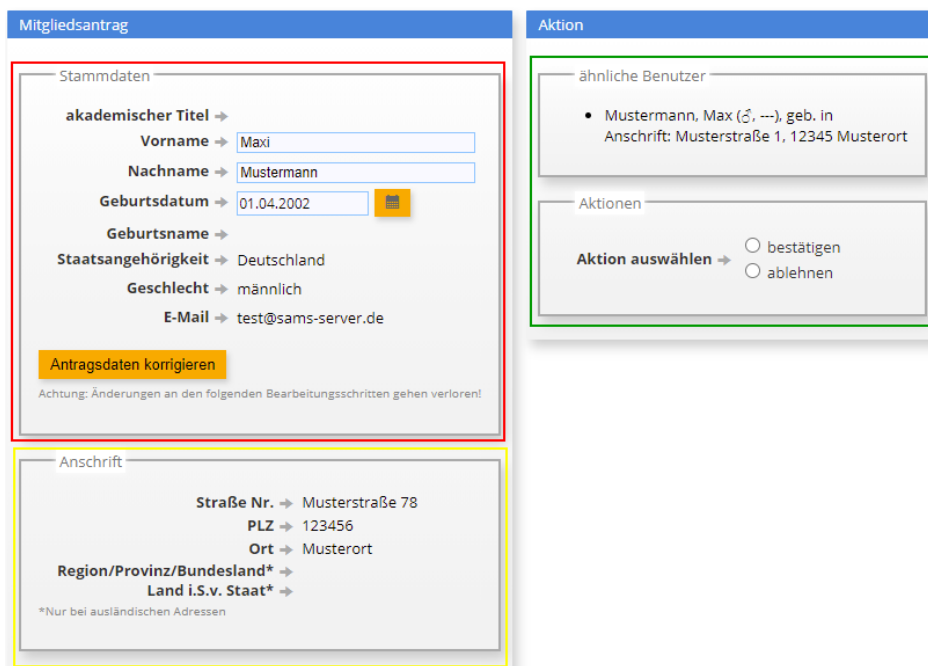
Mitgliedsantrag

Stammdaten

akademischer Titel →
Vorname → Maxi
Nachname → Mustermann
Geburtsdatum → 01.04.2002
Geburtsname →
Staatsangehörigkeit → Deutschland
Geschlecht → männlich
E-Mail → test@sams-server.de

Antragsdaten korrigieren

Achtung: Änderungen an den folgenden Bearbeitungsschritten gehen verloren!

Anschrift

Straße Nr. → Musterstraße 78
PLZ → 123456
Ort → Musterort
Region/Provinz/Bundesland* →
Land i.S.v. Staat* →

*Nur bei ausländischen Adressen

Aktion

ähnliche Benutzer

• Mustermann, Max (♂, ---), geb. in Anschrift: Musterstraße 1, 12345 Musterort

Aktionen

Aktion auswählen → bestätigen ablehnen